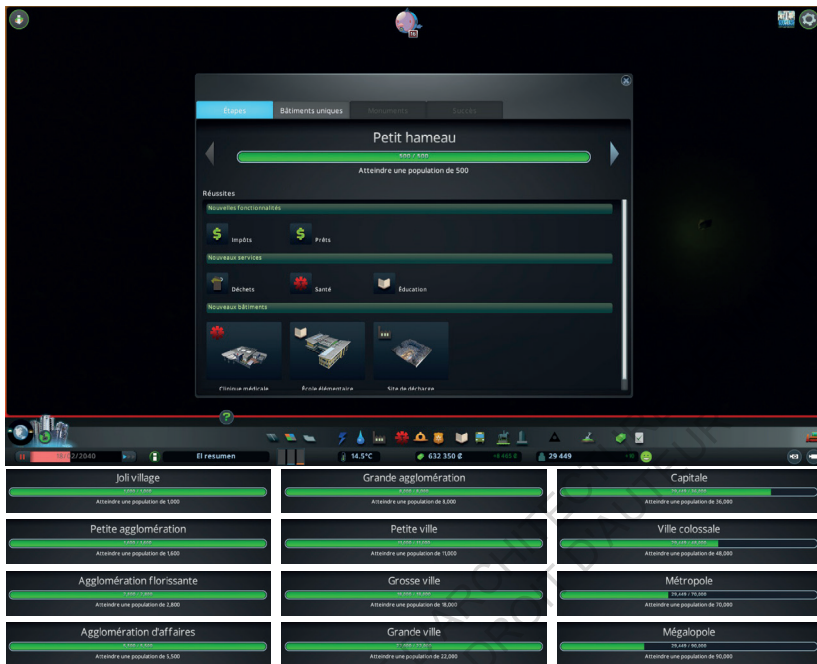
Étapes | Bâtiments uniques | Monuments | Succès

Petit hameau

500 / 500

Atteindre une population de 500

Réussites

Nouvelles fonctionnalités

Impôts

Prêts

Nouveaux services

Déchets

Santé

Éducation

Nouveaux bâtiments

Clinique médicale

École élémentaire

Site de décharge

?

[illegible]/2/2040

El resumen

14.5°C

632 350 ₡

+8 465 ₡

29 449

+16

Joli village

Atteindre une population de 1,000

Grande agglomération

Atteindre une population de 8,000

Capitale

Atteindre une population de 36,000

Petite agglomération

Atteindre une population de 1,600

Petite ville

Atteindre une population de 11,000

Ville colossale

Atteindre une population de 48,000

Agglomération florissante

Atteindre une population de 2,800

Grosse ville

Atteindre une population de 18,000

Métropole

29,449 / 70,000

Atteindre une population de 70,000

Agglomération d'affaires

Atteindre une population de 5,500

Grande ville

Atteindre une population de 22,000

Mégalopole

29,449 / 90,000

Atteindre une population de 90,000